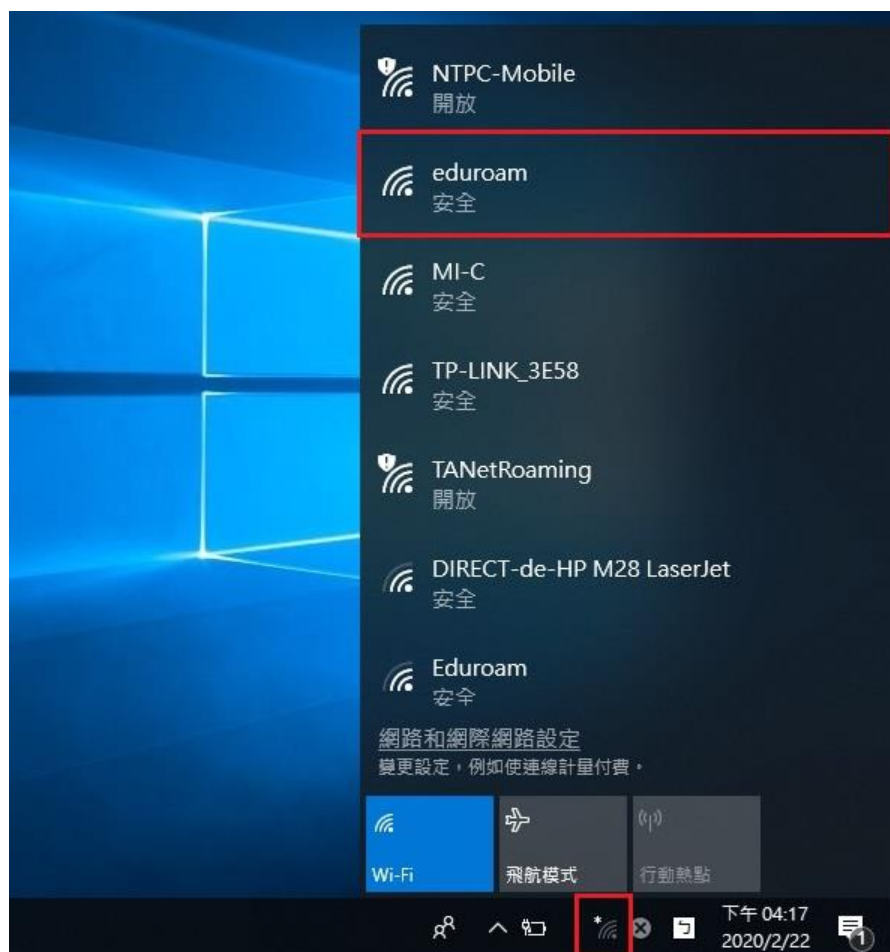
NTPC-Mobile
開放

eduroam
安全

MI-C
安全

TP-LINK_3E58
安全

TANetRoaming
開放

DIRECT-de-HP M28 LaserJet
安全

Eduroam
安全

網路和網際網路設定
變更設定，例如使連線計量付費。

Wi-Fi

飛航模式

行動熱點

下午 04:17
2020/2/22

1